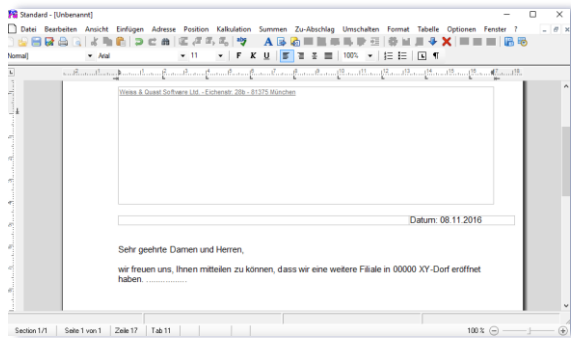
Standard - [Unbenannt]

Datei Bearbeiten Ansicht Einfügen Adresse Position Kalkulation Summen Zu-Abschlag Umschalten Format Tabelle Optionen Fenster ?

Normal | Arial | 11 | F K U | 100%

Weiss & Quasi Software Ltd. - Eichenstr. 28b - 81375 München

Datum: 08.11.2016

Sehr geehrte Damen und Herren,

wir freuen uns, Ihnen mitteilen zu können, dass wir eine weitere Filiale in 00000 XY-Dorf eröffnet haben. ..................

Section 1/1 | Seite 1 von 1 | Zeile 17 | Tab 11 | 100 %